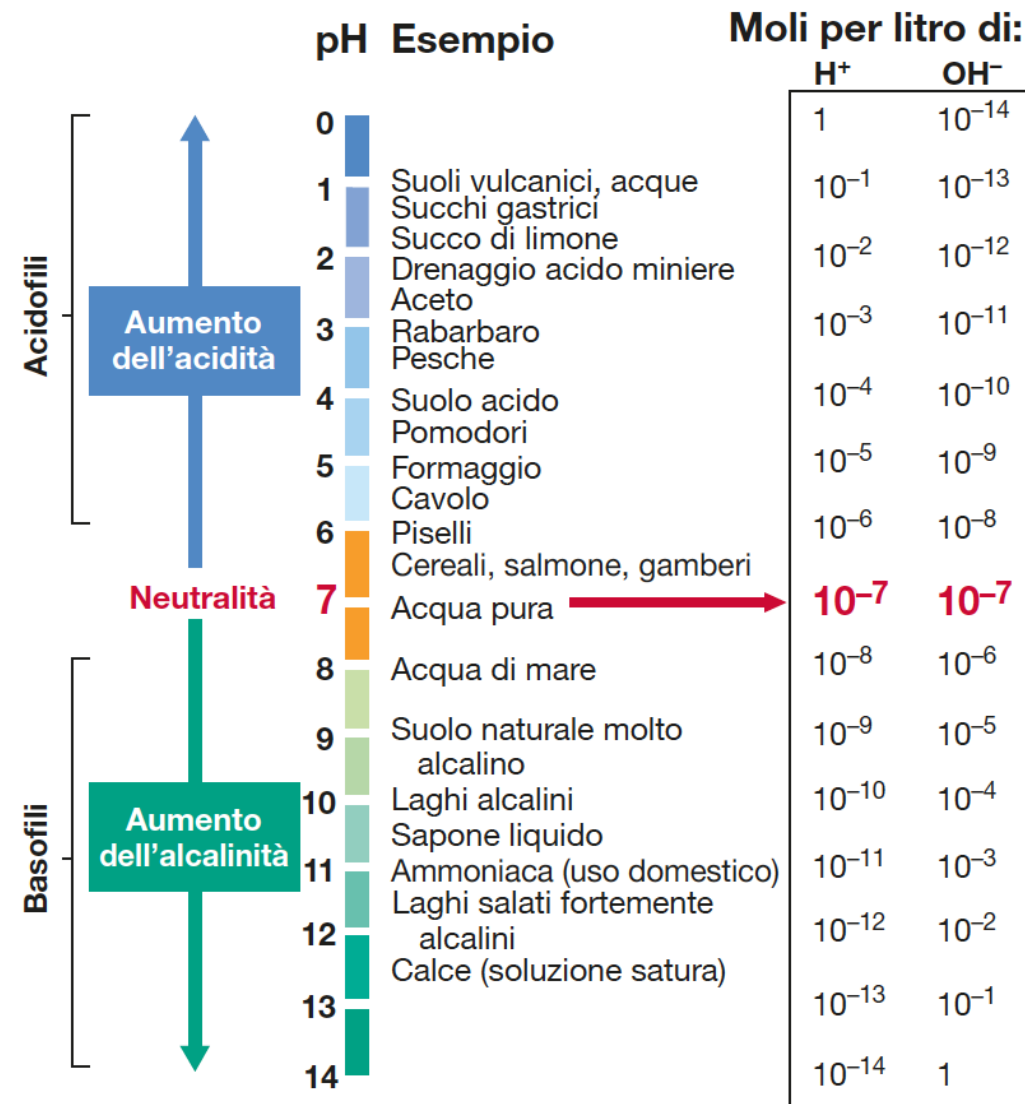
pH Esempio

Moli per litro di:

| pH | Esempio | $H^+$ | $OH^-$ |
|---|---|---|---|
| 0 | | 1 | $10^{-14}$ |
| 1 | Suoli vulcanici, acque; Succhi gastrici | $10^{-1}$ | $10^{-13}$ |
| 2 | Succo di limone; Drenaggio acido miniere | $10^{-2}$ | $10^{-12}$ |
| 3 | Aceto; Rabarbaro; Pesche | $10^{-3}$ | $10^{-11}$ |
| 4 | Suolo acido; Pomodori | $10^{-4}$ | $10^{-10}$ |
| 5 | Formaggio; Cavolo | $10^{-5}$ | $10^{-9}$ |
| 6 | Piselli; Cereali, salmone, gamberi | $10^{-6}$ | $10^{-8}$ |
| 7 | Acqua pura | $10^{-7}$ | $10^{-7}$ |
| 8 | Acqua di mare | $10^{-8}$ | $10^{-6}$ |
| 9 | Suolo naturale molto alcalino | $10^{-9}$ | $10^{-5}$ |
| 10 | Laghi alcalini; Sapone liquido | $10^{-10}$ | $10^{-4}$ |
| 11 | Ammoniaca (uso domestico); Laghi salati fortemente alcalini | $10^{-11}$ | $10^{-3}$ |
| 12 | Calce (soluzione satura) | $10^{-12}$ | $10^{-2}$ |
| 13 | | $10^{-13}$ | $10^{-1}$ |
| 14 | | $10^{-14}$ | 1 |

Acidofili

Aumento dell'acidità

Neutralità

Basofili

Aumento dell'alcalinità